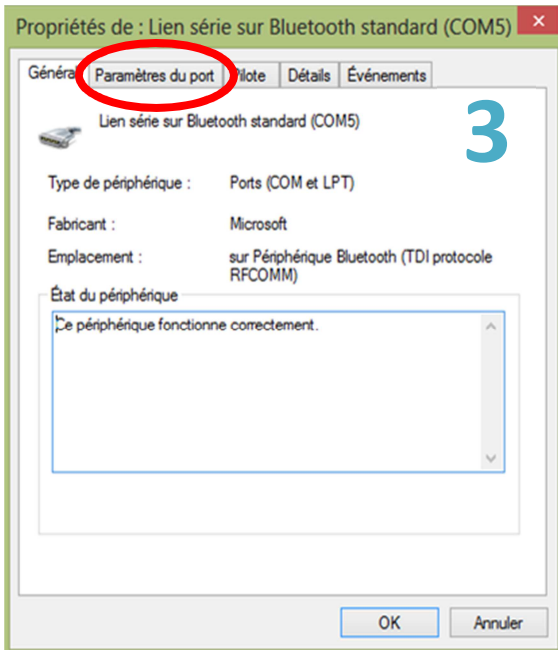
Propriétés de : Lien série sur Bluetooth standard (COM5)

Généra Paramètres du port Pilote Détails Événements

Lien série sur Bluetooth standard (COM5)

3

Type de périphérique : Ports (COM et LPT)

Fabricant : Microsoft

Emplacement : sur Périphérique Bluetooth (TDI protocole RFCOMM)

État du périphérique

Ce périphérique fonctionne correctement.

OK Annuler